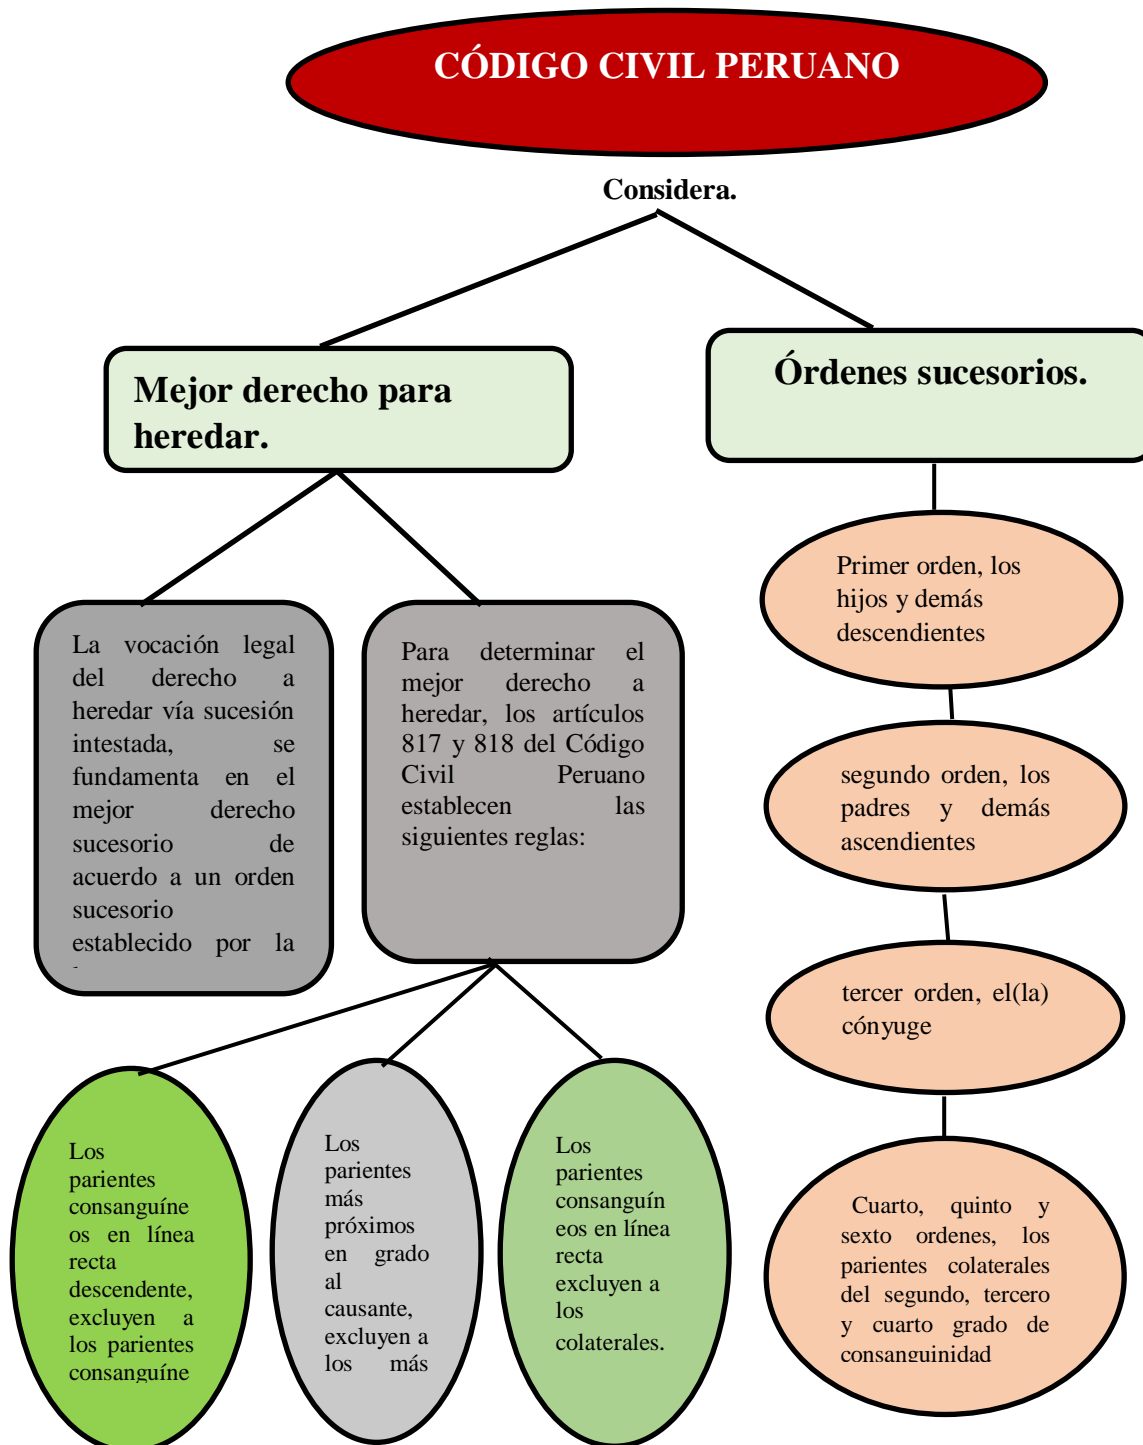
CÓDIGO CIVIL PERUANO

Considera.

Mejor derecho para heredar.

Órdenes sucesorios.

La vocación legal del derecho a heredar vía sucesión intestada, se fundamenta en el mejor derecho sucesorio de acuerdo a un orden sucesorio establecido por la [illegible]

Para determinar el mejor derecho a heredar, los artículos 817 y 818 del Código Civil Peruano establecen las siguientes reglas:

Los parientes consanguíneos en línea recta descendente, excluyen a los parientes consanguíne

Los parientes más próximos en grado al causante, excluyen a los más

Los parientes consanguíneos en línea recta excluyen a los colaterales.

Primer orden, los hijos y demás descendientes

segundo orden, los padres y demás ascendientes

tercer orden, el(la) cónyuge

Cuarto, quinto y sexto ordenes, los parientes colaterales del segundo, tercero y cuarto grado de consanguinidad